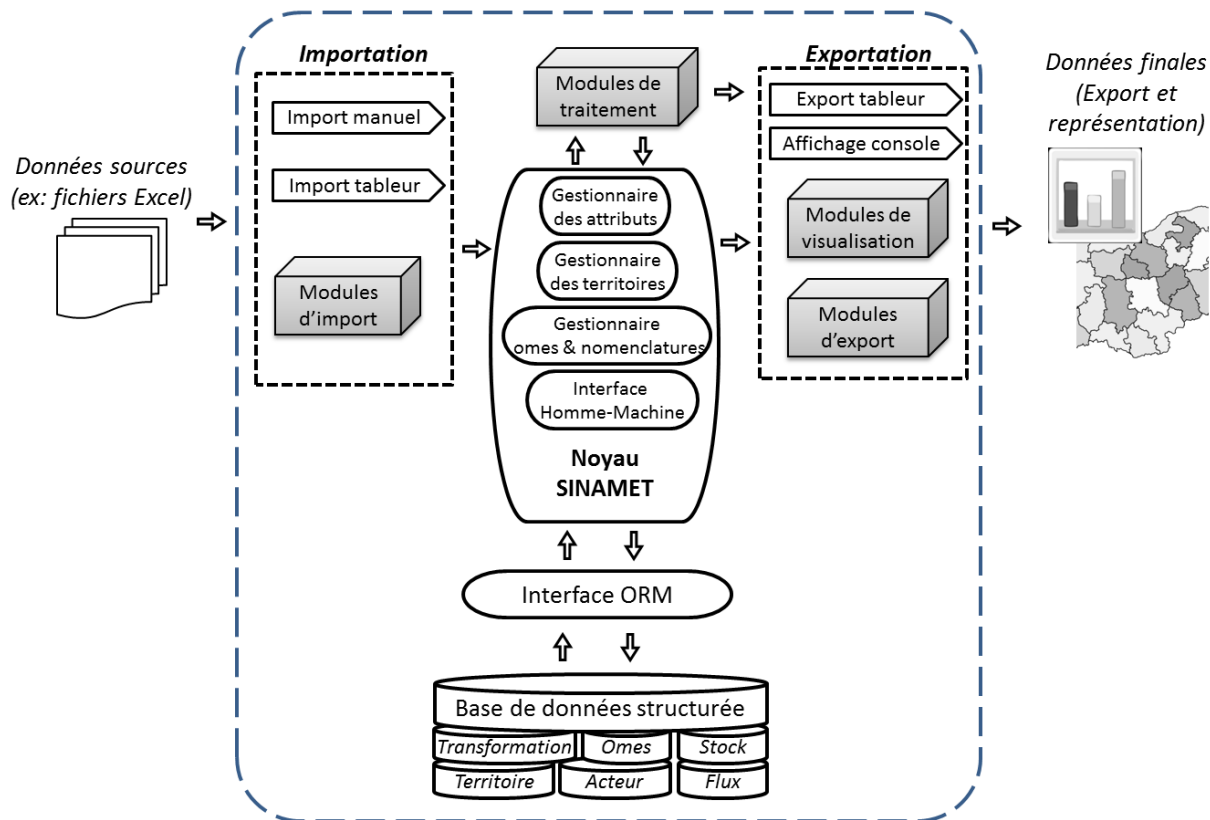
Données sources (ex: fichiers Excel)

Importation

Import manuel

Import tableur

Modules d'import

Modules de traitement

Gestionnaire des attributs

Gestionnaire des territoires

Gestionnaire omes & nomenclatures

Interface Homme-Machine

Noyau SINAMET

Exportation

Export tableur

Affichage console

Modules de visualisation

Modules d'export

Données finales (Export et représentation)

Interface ORM

Base de données structurée

Transformation

Omes

Stock

Territoire

Acteur

Flux